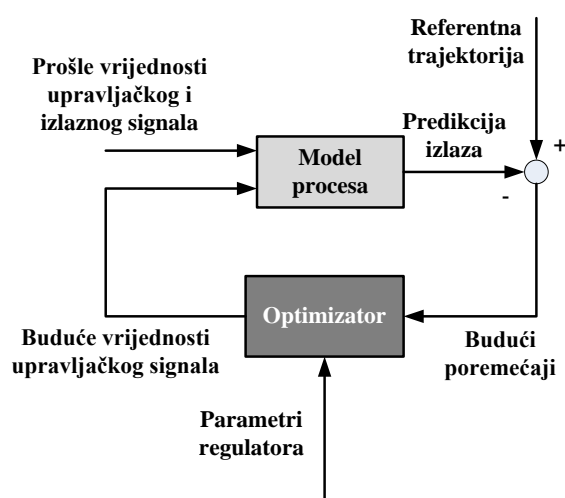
Referentna trajektorija

Prošle vrijednosti upravljačkog i izlaznog signala

Predikcija izlaza

+

Model procesa

-

Optimizator

Buduće vrijednosti upravljačkog signala

Budući poremećaji

Parametri regulatora